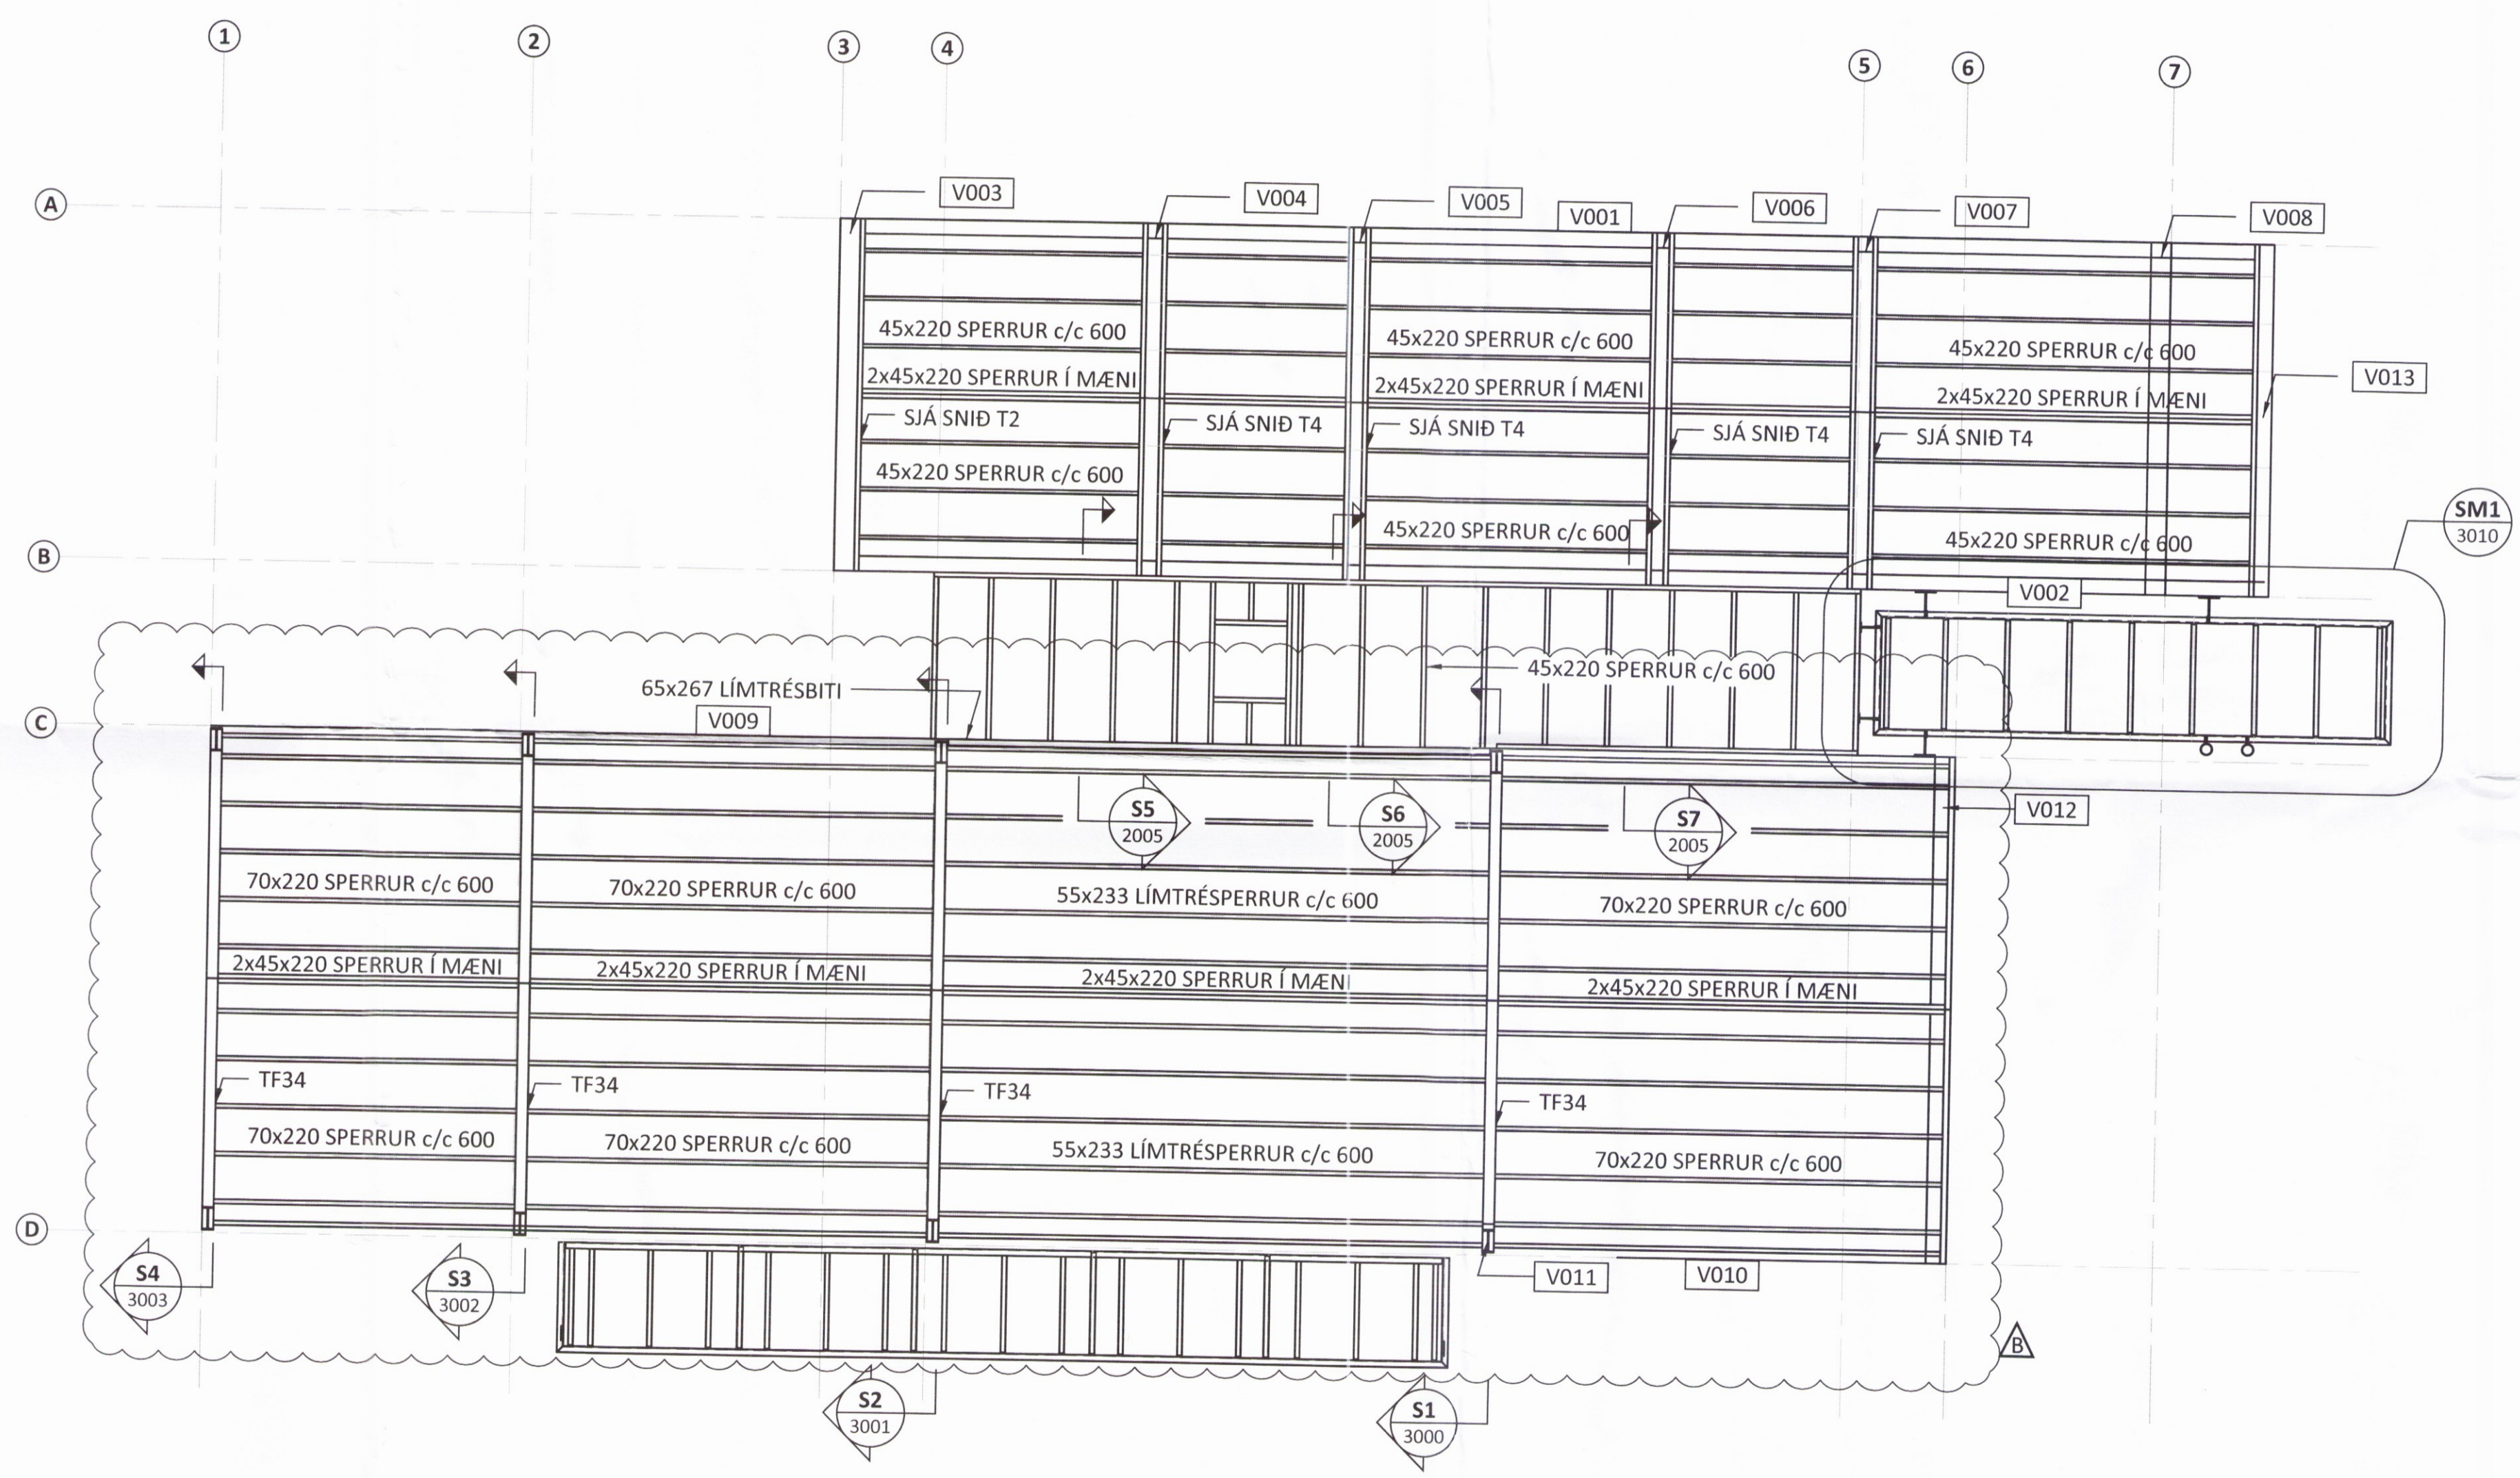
1
2
3
4
5
6
7

A
B
C
D

V003
V004
V005
V001
V006
V007
V008

45x220 SPERRUR c/c 600
2x45x220 SPERRUR Í MÆNI
SJÁ SNIÐ T2
45x220 SPERRUR c/c 600

SJÁ SNIÐ T4

45x220 SPERRUR c/c 600
2x45x220 SPERRUR Í MÆNI
SJÁ SNIÐ T4
45x220 SPERRUR c/c 600

SJÁ SNIÐ T4

45x220 SPERRUR c/c 600
2x45x220 SPERRUR Í MÆNI
SJÁ SNIÐ T4
45x220 SPERRUR c/c 600

V013

SM1
3010

V002

45x220 SPERRUR c/c 600

65x267 LÍMTRÉSBITI
V009

S5
2005
S6
2005
S7
2005

V012

70x220 SPERRUR c/c 600
70x220 SPERRUR c/c 600
55x233 LÍMTRÉSPERRUR c/c 600
70x220 SPERRUR c/c 600

2x45x220 SPERRUR Í MÆNI
2x45x220 SPERRUR Í MÆNI
2x45x220 SPERRUR Í MÆNI
2x45x220 SPERRUR Í MÆNI

TF34
TF34
TF34
TF34

70x220 SPERRUR c/c 600
70x220 SPERRUR c/c 600
55x233 LÍMTRÉSPERRUR c/c 600
70x220 SPERRUR c/c 600

V011
V010

S4
3003
S3
3002

B

S2
3001
S1
3000